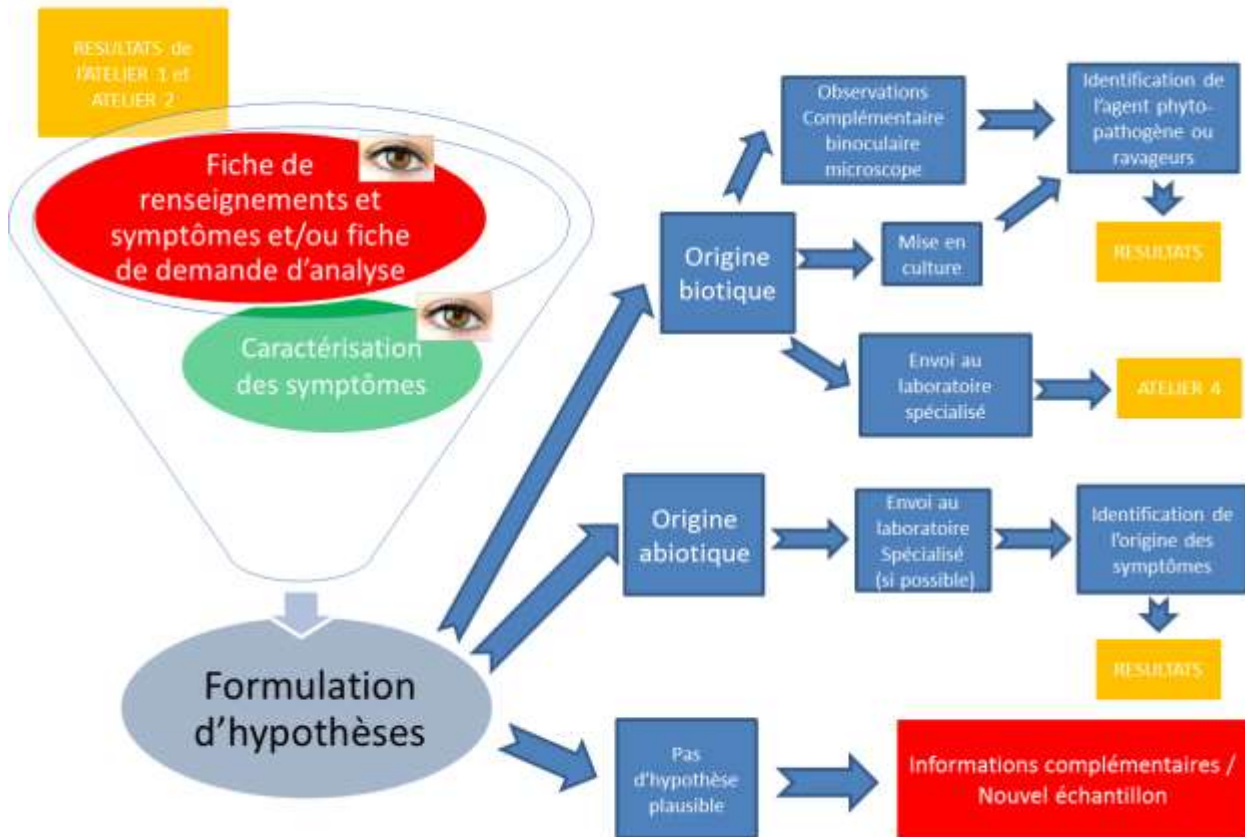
RESULTATS de l'ATELIER 1 et ATELIER 2

Fiche de renseignements et symptômes et/ou fiche de demande d'analyse

Caractérisation des symptômes

Formulation d'hypothèses

Origine biotique

Observations Complémentaire binoculaire microscope

Identification de l'agent phytopathogène ou ravageurs

Mise en culture

RESULTATS

Envoi au laboratoire spécialisé

ATELIER 4

Origine abiotique

Envoi au laboratoire Spécialisé (si possible)

Identification de l'origine des symptômes

RESULTATS

Pas d'hypothèse plausible

Informations complémentaires / Nouvel échantillon